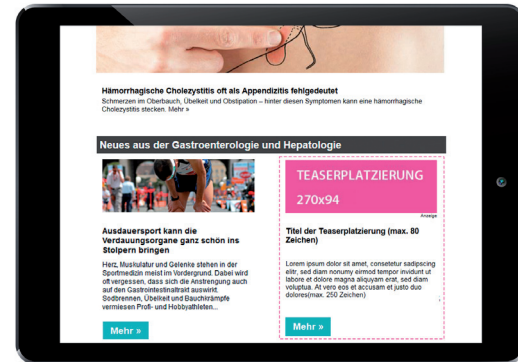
Hämorrhagische Cholezystitis oft als Appendizitis fehlgedeutet

Schmerzen im Oberbauch, Übelkeit und Obstipation – hinter diesen Symptomen kann eine hämorrhagische Cholezystitis stecken. Mehr »

Neues aus der Gastroenterologie und Hepatologie

Ausdauersport kann die Verdauungsorgane ganz schön ins Stolpern bringen

Herz, Muskulatur und Gelenke stehen in der Sportmedizin meist im Vordergrund. Dabei wird oft vergessen, dass sich die Anstrengung auch auf den Gastrointestinaltrakt auswirkt. Sodbrennen, Übelkeit und Bauchkrämpfe vermiesen Profi- und Hobbyathleten...

Mehr »

TEASERPLATZIERUNG
270x94

Anzeige

Titel der Teaserplatzierung (max. 80 Zeichen)

Lorem ipsum dolor sit amet, consetetur sadipscing elitr, sed diam nonumy eirmod tempor invidunt ut labore et dolore magna aliquyam erat, sed diam voluptua. At vero eos et accusam et justo duo dolores(max. 250 Zeichen)

Mehr »